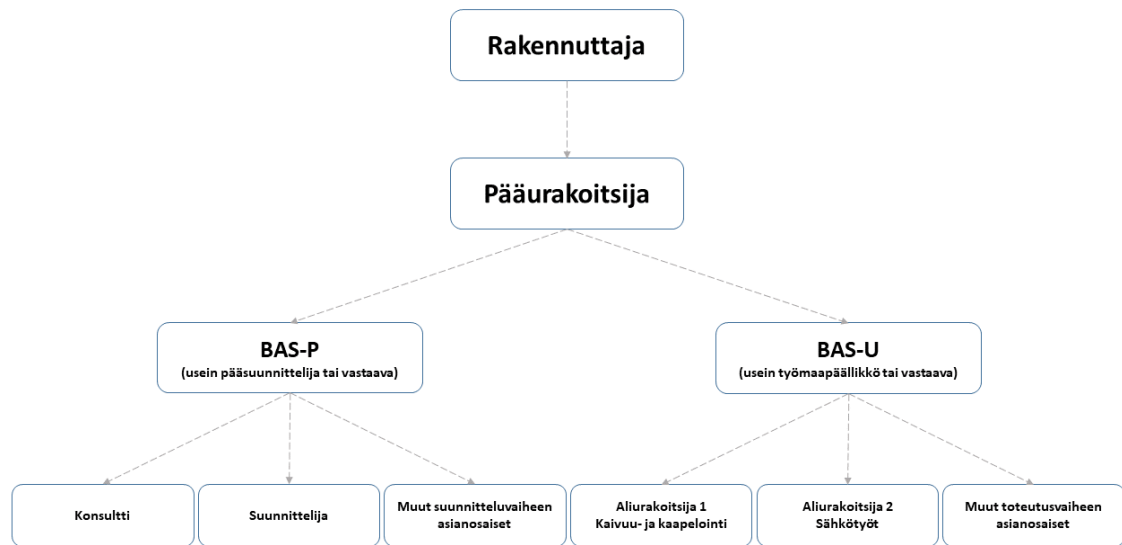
Rakennuttaja

Pääurakoitsija

BAS-P
(usein pääsuunnittelija tai vastaava)

BAS-U
(usein työmaapäällikkö tai vastaava)

Konsultti

Suunnittelija

Muut suunnitteluvaiheen asianosaiset

Aliurakoitsija 1
Kaivuu- ja kaapelointi

Aliurakoitsija 2
Sähkötyöt

Muut toteutusvaiheen asianosaiset